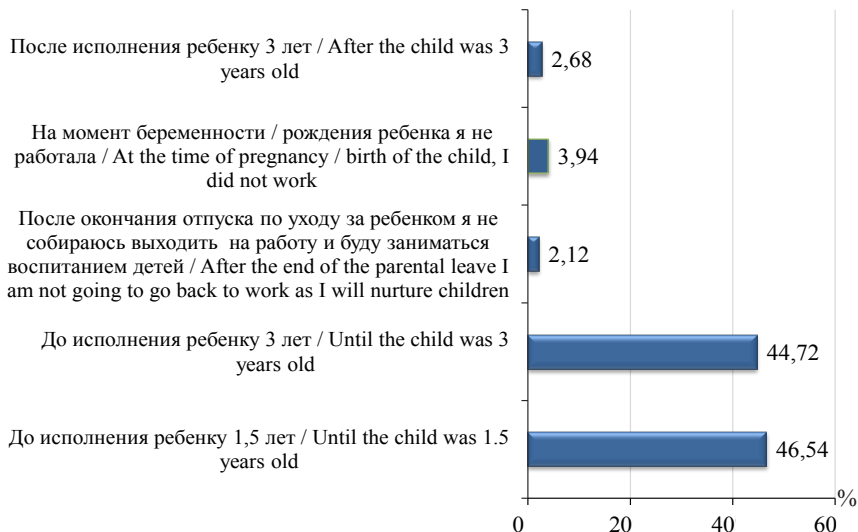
После исполнения ребенку 3 лет / After the child was 3 years old

2,68

На момент беременности / рождения ребенка я не работала / At the time of pregnancy / birth of the child, I did not work

3,94

После окончания отпуска по уходу за ребенком я не собираюсь выходить на работу и буду заниматься воспитанием детей / After the end of the parental leave I am not going to go back to work as I will nurture children

2,12

До исполнения ребенку 3 лет / Until the child was 3 years old

44,72

До исполнения ребенку 1,5 лет / Until the child was 1.5 years old

46,54

0
20
40
60
%